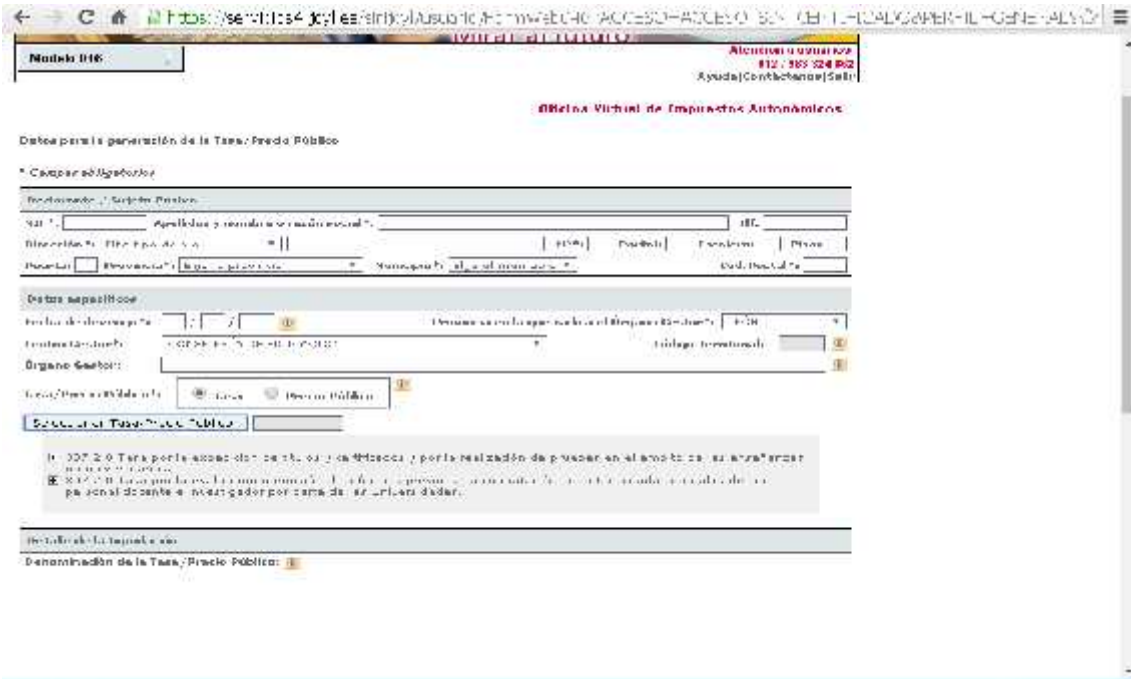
https://servicios4.jcyl.es/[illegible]ACCESO=ACCESO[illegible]

Modelo 046

Atención a usuarios
012 / 983 324 682
Ayuda|Contáctenos|Salir

Oficina Virtual de Impuestos Autonómicos

Datos para la generación de la Tasa/Precio Público

* Campos obligatorios

Declarante / Sujeto Pasivo

NIF *: Apellidos y nombre o razón social *: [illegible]
Dirección *: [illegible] * Núm. Portal: Escalera: Piso:
Puerta: Provincia *: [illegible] Municipio *: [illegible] Cod. Postal *:

Datos específicos

Fecha de devengo *: / /
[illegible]
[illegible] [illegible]
Órgano Gestor:
Tasa/Precio Público *: Tasa Precio Público
Seleccionar Tasa/Precio Público

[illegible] Tasa por la expedición de títulos y certificados y por la realización de pruebas en el ámbito de las enseñanzas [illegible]
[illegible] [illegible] personal docente e investigador por parte de las universidades.

Detalle de la liquidación

Denominación de la Tasa/Precio Público: